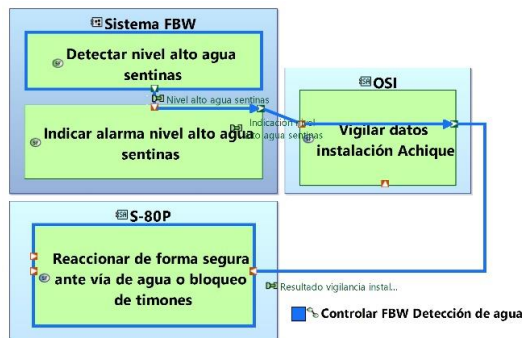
Sistema FBW

Detectar nivel alto agua sentinas

Nivel alto agua sentinas

Indicar alarma nivel alto agua sentinas

Indicación nivel alto agua sentinas

OSI

Vigilar datos instalación Achique

S-80P

Reaccionar de forma segura ante vía de agua o bloqueo de timones

Resultado vigilancia instal...

Controlar FBW Detección de agua